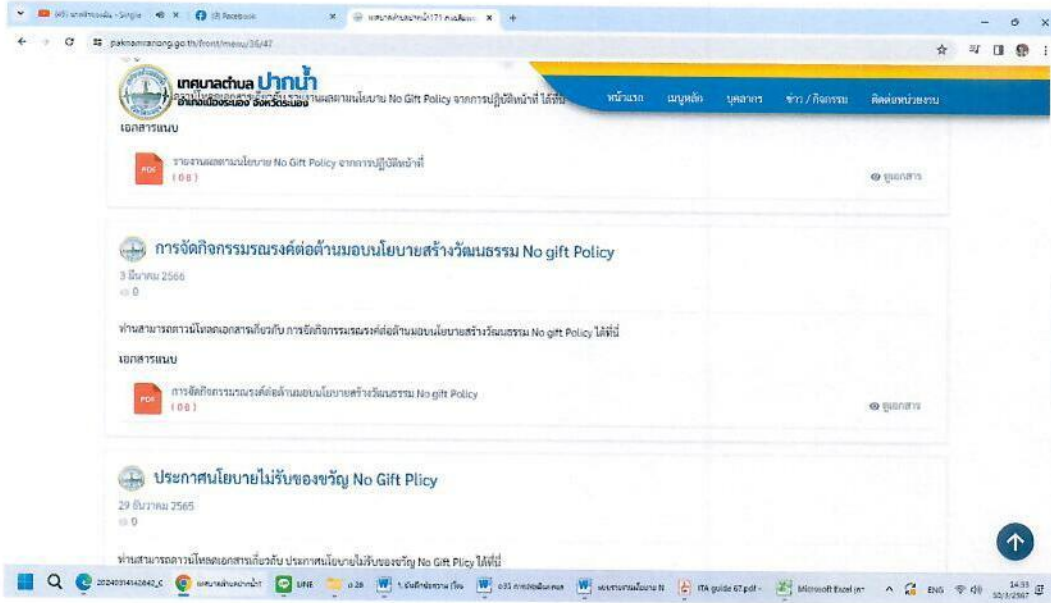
(45) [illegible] - Single × (3) Facebook × เทศบาลตำบลปากน้ำ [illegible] × +

paknamranong.go.th/front/menu/36/47

เทศบาลตำบล ปากน้ำ
อำเภอเมืองระนอง จังหวัดระนอง

ท่านสามารถดาวน์โหลดเอกสารเกี่ยวกับ รายงานผลตามนโยบาย No Gift Policy จากการปฏิบัติหน้าที่ ได้ที่นี่

หน้าแรก เมนูหลัก บุคลากร ข่าว / กิจกรรม ติดต่อหน่วยงาน

เอกสารแนบ

PDF รายงานผลตามนโยบาย No Gift Policy จากการปฏิบัติหน้าที่
( 0 B )

ดูเอกสาร

การจัดกิจกรรมรณรงค์ต่อต้านมอบนโยบายสร้างวัฒนธรรม No gift Policy

3 มีนาคม 2566
0

ท่านสามารถดาวน์โหลดเอกสารเกี่ยวกับ การจัดกิจกรรมรณรงค์ต่อต้านมอบนโยบายสร้างวัฒนธรรม No gift Policy ได้ที่นี่

เอกสารแนบ

PDF การจัดกิจกรรมรณรงค์ต่อต้านมอบนโยบายสร้างวัฒนธรรม No gift Policy
( 0 B )

ดูเอกสาร

ประกาศนโยบายไม่รับของขวัญ No Gift Plicy

29 ธันวาคม 2565
0

ท่านสามารถดาวน์โหลดเอกสารเกี่ยวกับ ประกาศนโยบายไม่รับของขวัญ No Gift Plicy ได้ที่นี่

20240314142642_c เทศบาลตำบลปากน้ำ LINE o.26 1.บันทึกข้อความ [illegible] o.31 การเปิดเผยข้อมูล แบบรายงานนโยบาย N ITA guide 67.pdf - Microsoft Excel (ภา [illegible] ENG 14:33 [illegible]/3/2567